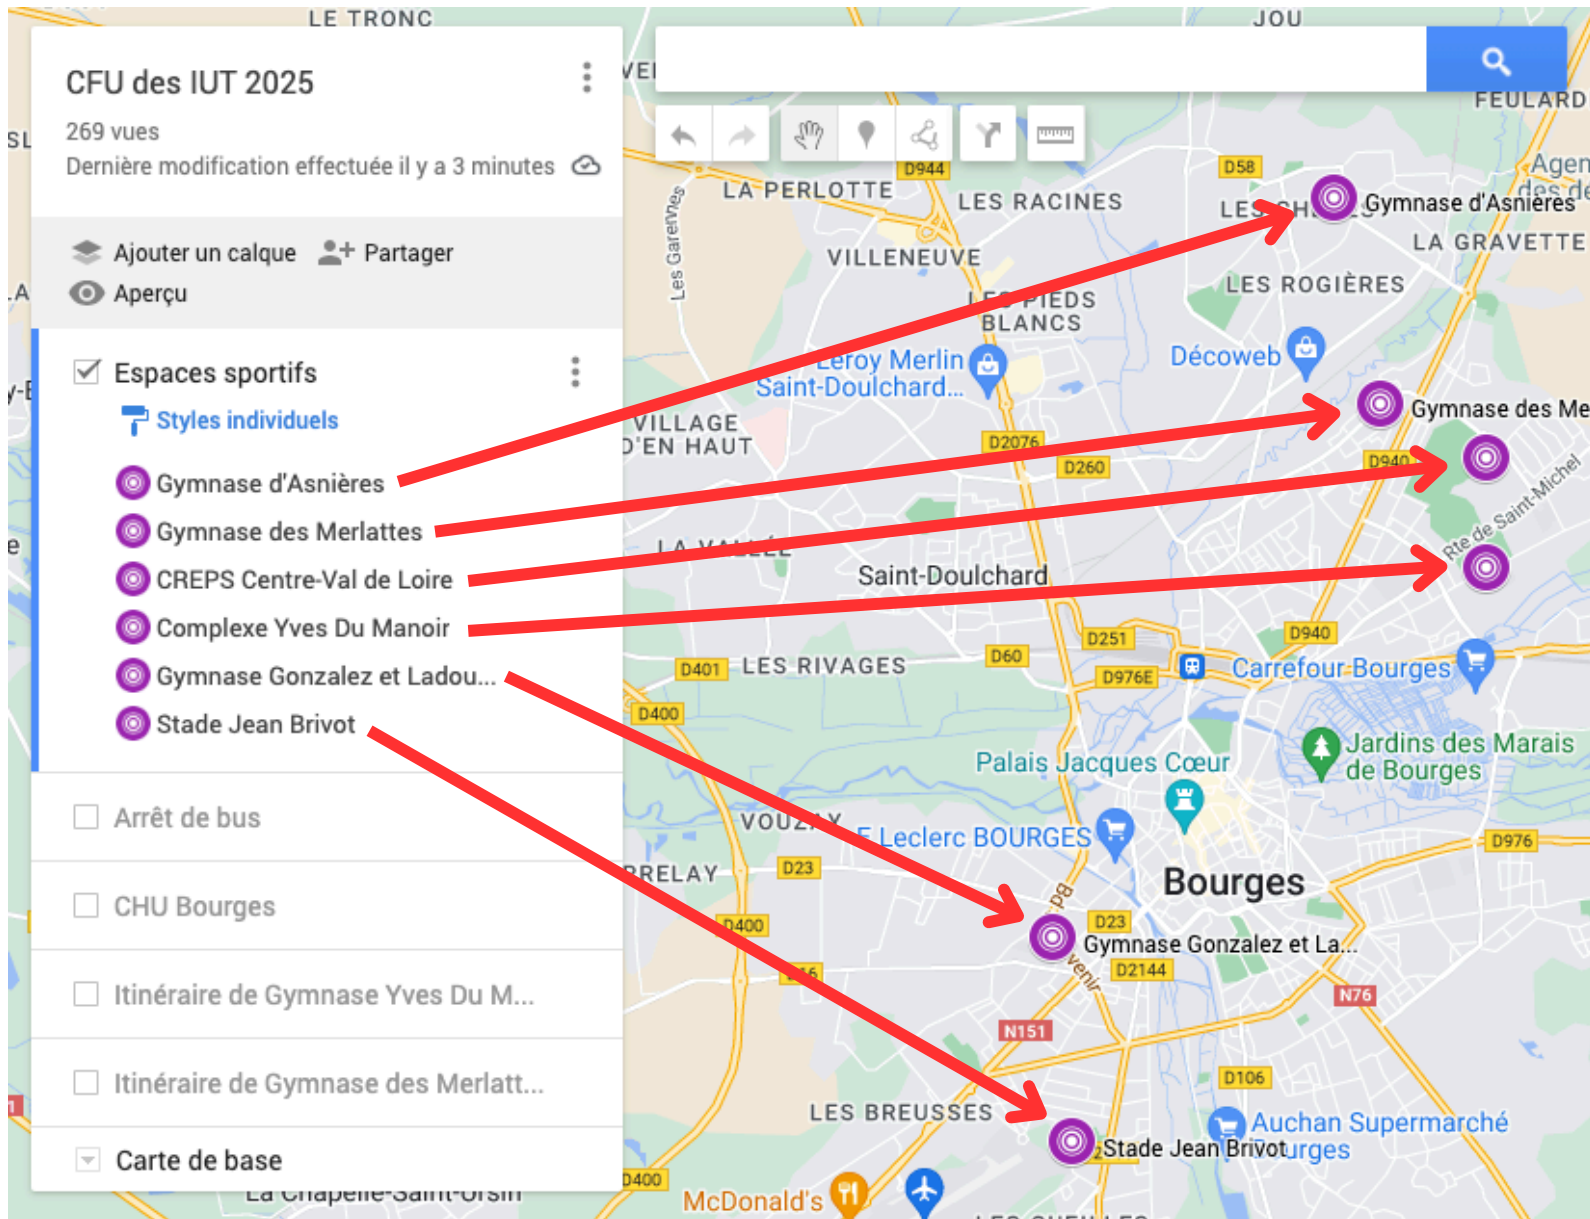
LE TRONC

JOU

CFU des IUT 2025

269 vues

Dernière modification effectuée il y a 3 minutes

Ajouter un calque

Partager

Aperçu

Espaces sportifs

Styles individuels

Gymnase d'Asnières

Gymnase des Merlattes

CREPS Centre-Val de Loire

Complexe Yves Du Manoir

Gymnase Gonzalez et Ladou...

Stade Jean Brivot

Arrêt de bus

CHU Bourges

Itinéraire de Gymnase Yves Du M...

Itinéraire de Gymnase des Merlatt...

Carte de base

La Chapelle-Saint-Ursin

FEULARD

D944

D58

LA PERLOTTE

LES RACINES

Gymnase d'Asnières

Les Garennes

VILLENEUVE

LA GRAVETTE

LES PIEDS BLANCS

LES ROGIÈRES

Leroy Merlin Saint-Doulchard...

Décoweb

VILLAGE D'EN HAUT

Gymnase des Me

D2076

D260

D940

Rte de Saint-Michel

LA VALLÉE

Saint-Doulchard

D251

D940

D401

LES RIVAGES

D60

D976E

Carrefour Bourges

D400

Jardins des Marais de Bourges

Palais Jacques Cœur

VOUZAY

E.Leclerc BOURGES

D976

RELAY

D23

Bourges

D400

D23

Gymnase Gonzalez et La...

D2144

N76

N151

D106

LES BREUSSES

Auchan Supermarché

Stade Jean Brivot

D400

McDonald's